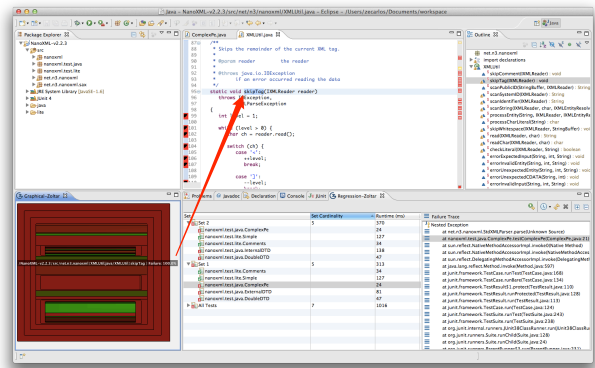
Java - NanoXML-v2.2.3/src/net/n3/nanoxml/XMLUtil.java - Eclipse - /Users/zeszafos/Documents/workspace

Java

Package Explorer
NanoXML-v2.2.3
src
nanoxml
nanoxml.test.java
nanoxml.test.tests
net.n3.nanoxml
net.n3.nanoxml.test
JRE System Library [JavaSE-1.6]
JUnit 4
java
lib

ComplexPe.java
XMLUtil.java

/**
* Skips the remainder of the current XML tag.
*
* @param reader the reader
*
* @throws java.io.IOException
* if an error occurred reading the data
*/
static void skipTag(IXMLReader reader)
throws IOException,
XMLParseException
{
int level = 1;

while (level > 0) {
char ch = reader.read();

switch (ch) {
case '<':
++level;
break;

case '[':
--level;

Outline
net.n3.nanoxml
import declarations
XMLUtil
skipComment(IXMLReader) : void
skipTag(IXMLReader) : void
scanPublicID(StringBuffer, IXMLReader) : String
scanSystemID(IXMLReader) : String
scanIdentifier(IXMLReader) : String
scanString(IXMLReader, char, IXMLEntityResolver)
processEntity(String, IXMLReader, IXMLEntityResolver)
processCharLiteral(String) : char
skipWhitespace(IXMLReader, StringBuffer) : void
read(IXMLReader, char) : String
readChar(IXMLReader, char) : char
checkLiteral(IXMLReader, String) : boolean
errorExpectedInput(String, int, String) : void
errorInvalidEntity(String, int, String) : void
errorUnexpectedEntity(String, int, String) : void
errorUnexpectedCDATA(String, int) : void
errorInvalidInput(String, int, String) : void

Graphical-Zoltar
NanoXML-v2.2.3.src.net.n3.nanoxml.XMLUtil.skipTag Failure: 0.0000

Problems | Javadoc | Declaration | Console | JUnit | Regression-Zoltar

| Set | Set Cardinality | Runtime (ms) |
|---|---|---|
| Set 2 | 5 | 370 |
| nanoxml.test.java.ComplexPe | | 24 |
| nanoxml.test.tie.Simple | | 127 |
| nanoxml.test.java.Comments | | 34 |
| nanoxml.test.java.InternalDTD | | 158 |
| nanoxml.test.java.DoubleDTD | | 47 |
| Set 1 | 5 | 313 |
| nanoxml.test.java.Comments | | 34 |
| nanoxml.test.java.Simple | | 127 |
| nanoxml.test.java.ComplexPe | | 24 |
| nanoxml.test.java.ExternalDTD | | 81 |
| nanoxml.test.java.DoubleDTD | | 47 |
| All Tests | 7 | 1016 |

Failure Trace
Nested Exception
at net.n3.nanoxml.StdXMLParser.parse(Unknown Source)
at nanoxml.test.java.ComplexPe.testComplexPe(ComplexPe.java:21)
at sun.reflect.NativeMethodAccessorImpl.invoke0(Native Method)
at sun.reflect.NativeMethodAccessorImpl.invoke(NativeMethodAccessor
at sun.reflect.DelegatingMethodAccessorImpl.invoke(DelegatingMetho
at java.lang.reflect.Method.invoke(Method.java:597)
at junit.framework.TestCase.runTest(TestCase.java:168)
at junit.framework.TestCase.runBare(TestCase.java:134)
at junit.framework.TestResult$1.protect(TestResult.java:110)
at junit.framework.TestResult.runProtected(TestResult.java:128)
at junit.framework.TestResult.run(TestResult.java:113)
at junit.framework.TestCase.run(TestCase.java:124)
at junit.framework.TestSuite.runTest(TestSuite.java:243)
at junit.framework.TestSuite.run(TestSuite.java:238)
at org.junit.internal.runners.JUnit38ClassRunner.run(JUnit38ClassRun
at org.junit.runners.Suite.runChild(Suite.java:128)
at org.junit.runners.Suite.runChild(Suite.java:24)